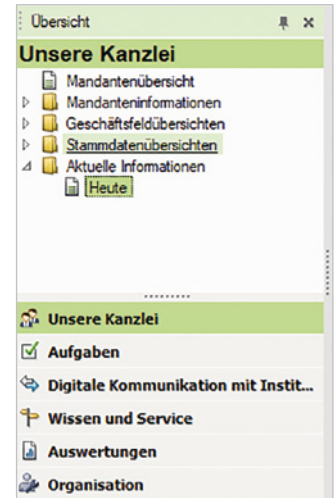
Übersicht

Unsere Kanzlei

Mandantenübersicht
Mandanteninformationen
Geschäftsfeldübersichten
Stammdatenübersichten
Aktuelle Informationen
Heute

Unsere Kanzlei
Aufgaben
Digitale Kommunikation mit Instit...
Wissen und Service
Auswertungen
Organisation